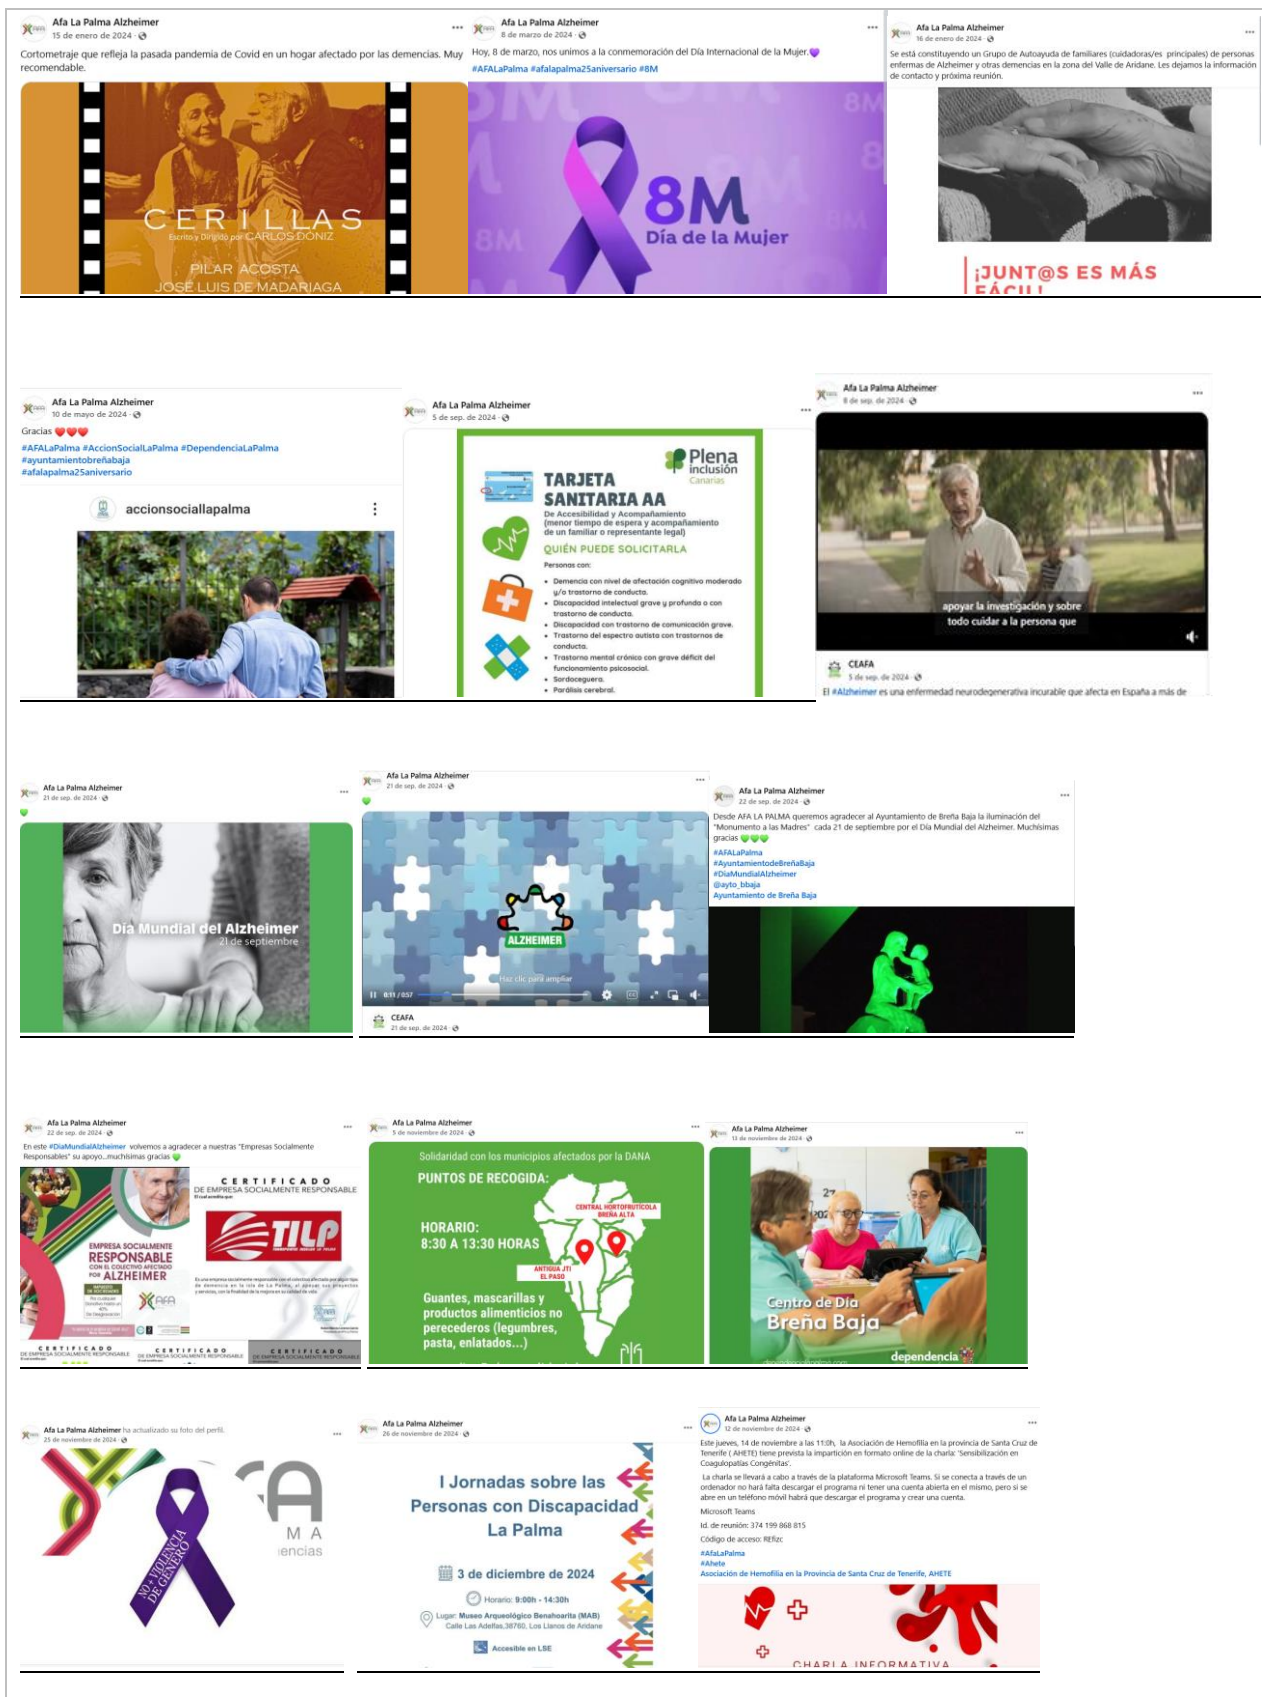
Afa La Palma Alzheimer
15 de enero de 2024

Cortometraje que refleja la pasada pandemia de Covid en un hogar afectado por las demencias. Muy recomendable.

CERILLAS
Escrito y Dirigido por CARLOS DONIZ
PILAR ACOSTA
JOSE LUIS DE MADARIAGA

Afa La Palma Alzheimer
8 de marzo de 2024

Hoy, 8 de marzo, nos unimos a la conmemoración del Día Internacional de la Mujer.💜
#AFALaPalma #afalapalma25aniversario #8M

8M
Día de la Mujer

Afa La Palma Alzheimer
16 de enero de 2024

Se está constituyendo un Grupo de Autoayuda de familiares (cuidadoras/es principales) de personas enfermas de Alzheimer y otras demencias en la zona del Valle de Aridane. Les dejamos la información de contacto y próxima reunión.

¡JUNT@S ES MÁS FÁCIL!

Afa La Palma Alzheimer
10 de mayo de 2024

Gracias ❤️❤️❤️
#AFALaPalma #AccionSocialLaPalma #DependenciaLaPalma #ayuntamientobreñabaja #afalapalma25aniversario

accionsociallapalma

Afa La Palma Alzheimer
5 de sep. de 2024

Plena inclusión Canarias
TARJETA SANITARIA AA
De Accesibilidad y Acompañamiento (menor tiempo de espera y acompañamiento de un familiar o representante legal)
QUIÉN PUEDE SOLICITARLA
Personas con:
• Demencia con nivel de afectación cognitivo moderado y/o trastorno de conducta.
• Discapacidad intelectual grave y profunda o con trastorno de conducta.
• Discapacidad con trastorno de comunicación grave.
• Trastorno del espectro autista con trastornos de conducta.
• Trastorno mental crónico con grave déficit del funcionamiento psicosocial.
• Sordoceguera.
• Parálisis cerebral.

Afa La Palma Alzheimer
6 de sep. de 2024

apoyar la investigación y sobre todo cuidar a la persona que

CEAFA
5 de sep. de 2024
El #Alzheimer es una enfermedad neurodegenerativa incurable que afecta en España a más de

Afa La Palma Alzheimer
21 de sep. de 2024
💚
Día Mundial del Alzheimer
21 de septiembre

Afa La Palma Alzheimer
21 de sep. de 2024
💚
ALZHEIMER
Haz clic para ampliar
0:11 / 0:57
CEAFA
21 de sep. de 2024

Afa La Palma Alzheimer
22 de sep. de 2024

Desde AFA LA PALMA queremos agradecer al Ayuntamiento de Breña Baja la iluminación del "Monumento a las Madres" cada 21 de septiembre por el Día Mundial del Alzheimer. Muchísimas gracias 💚💚💚
#AFALaPalma
#AyuntamientodeBreñaBaja
#DiaMundialAlzheimer
@ayto_bbaja
Ayuntamiento de Breña Baja

Afa La Palma Alzheimer
22 de sep. de 2024

En este #DiaMundialAlzheimer volvemos a agradecer a nuestras "Empresas Socialmente Responsables" su apoyo...muchísimas gracias 💚

EMPRESA SOCIALMENTE RESPONSABLE CON EL COLECTIVO AFECTADO POR ALZHEIMER
AFA
CERTIFICADO DE EMPRESA SOCIALMENTE RESPONSABLE
TILP
CERTIFICADO DE EMPRESA SOCIALMENTE RESPONSABLE
CERTIFICADO DE EMPRESA SOCIALMENTE RESPONSABLE
CERTIFICADO DE EMPRESA SOCIALMENTE RESPONSABLE

Afa La Palma Alzheimer
5 de noviembre de 2024

Solidaridad con los municipios afectados por la DANA
PUNTOS DE RECOGIDA:
CENTRAL HORTOFRUTÍCOLA BREÑA ALTA
ANTIGUA JTI EL PASO
HORARIO:
8:30 A 13:30 HORAS
Guantes, mascarillas y productos alimenticios no perecederos (legumbres, pasta, enlatados...)

Afa La Palma Alzheimer
13 de noviembre de 2024

Centro de Día
Breña Baja
dependencia

Afa La Palma Alzheimer ha actualizado su foto del perfil.
25 de noviembre de 2024

NO A LA VIOLENCIA DE GÉNERO
M A
encias

Afa La Palma Alzheimer
26 de noviembre de 2024

I Jornadas sobre las Personas con Discapacidad La Palma
3 de diciembre de 2024
Horario: 9:00h - 14:30h
Lugar: Museo Arqueológico Benahoarita (MAB)
Calle Las Adelfas,38760, Los Llanos de Aridane
Accesible en LSE

Afa La Palma Alzheimer
12 de noviembre de 2024

Este jueves, 14 de noviembre a las 11:0h, la Asociación de Hemofilia en la provincia de Santa Cruz de Tenerife ( AHETE) tiene prevista la impartición en formato online de la charla: 'Sensibilización en Coagulopatías Congénitas'.
La charla se llevará a cabo a través de la plataforma Microsoft Teams. Si se conecta a través de un ordenador no hará falta descargar el programa ni tener una cuenta abierta en el mismo, pero si se abre en un teléfono móvil habrá que descargar el programa y crear una cuenta.
Microsoft Teams
Id. de reunión: 374 199 868 815
Código de acceso: REfizc
#AfaLaPalma
#Ahete
Asociación de Hemofilia en la Provincia de Santa Cruz de Tenerife, AHETE

CHARLA INFORMATIVA